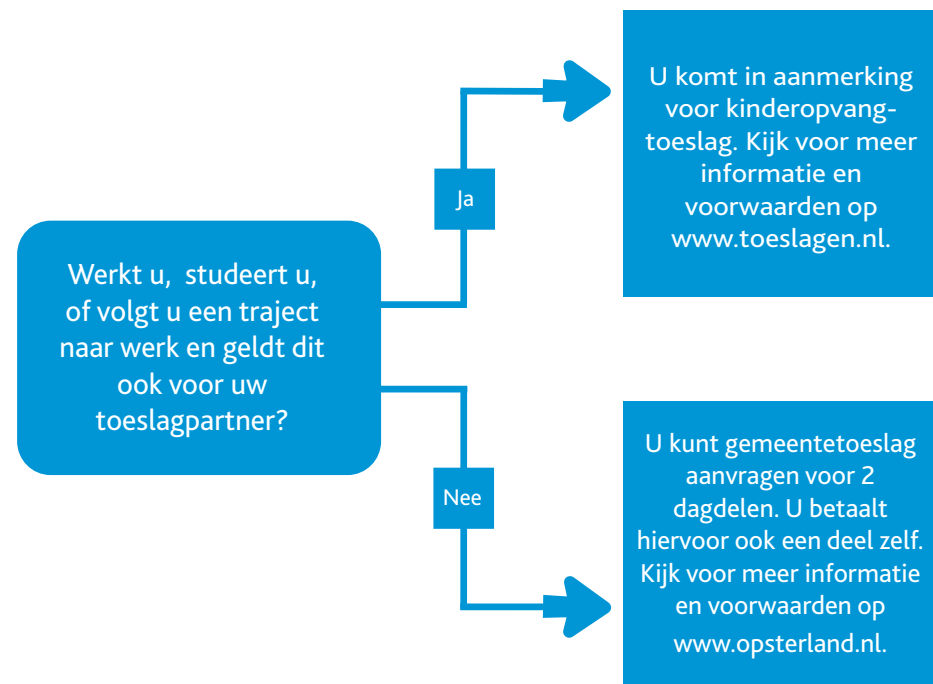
Werkt u, studeert u, of volgt u een traject naar werk en geldt dit ook voor uw toeslagpartner?

Ja

U komt in aanmerking voor kinderopvang-toeslag. Kijk voor meer informatie en voorwaarden op www.toeslagen.nl.

Nee

U kunt gemeentetoeslag aanvragen voor 2 dagdelen. U betaalt hiervoor ook een deel zelf. Kijk voor meer informatie en voorwaarden op www.opsterland.nl.